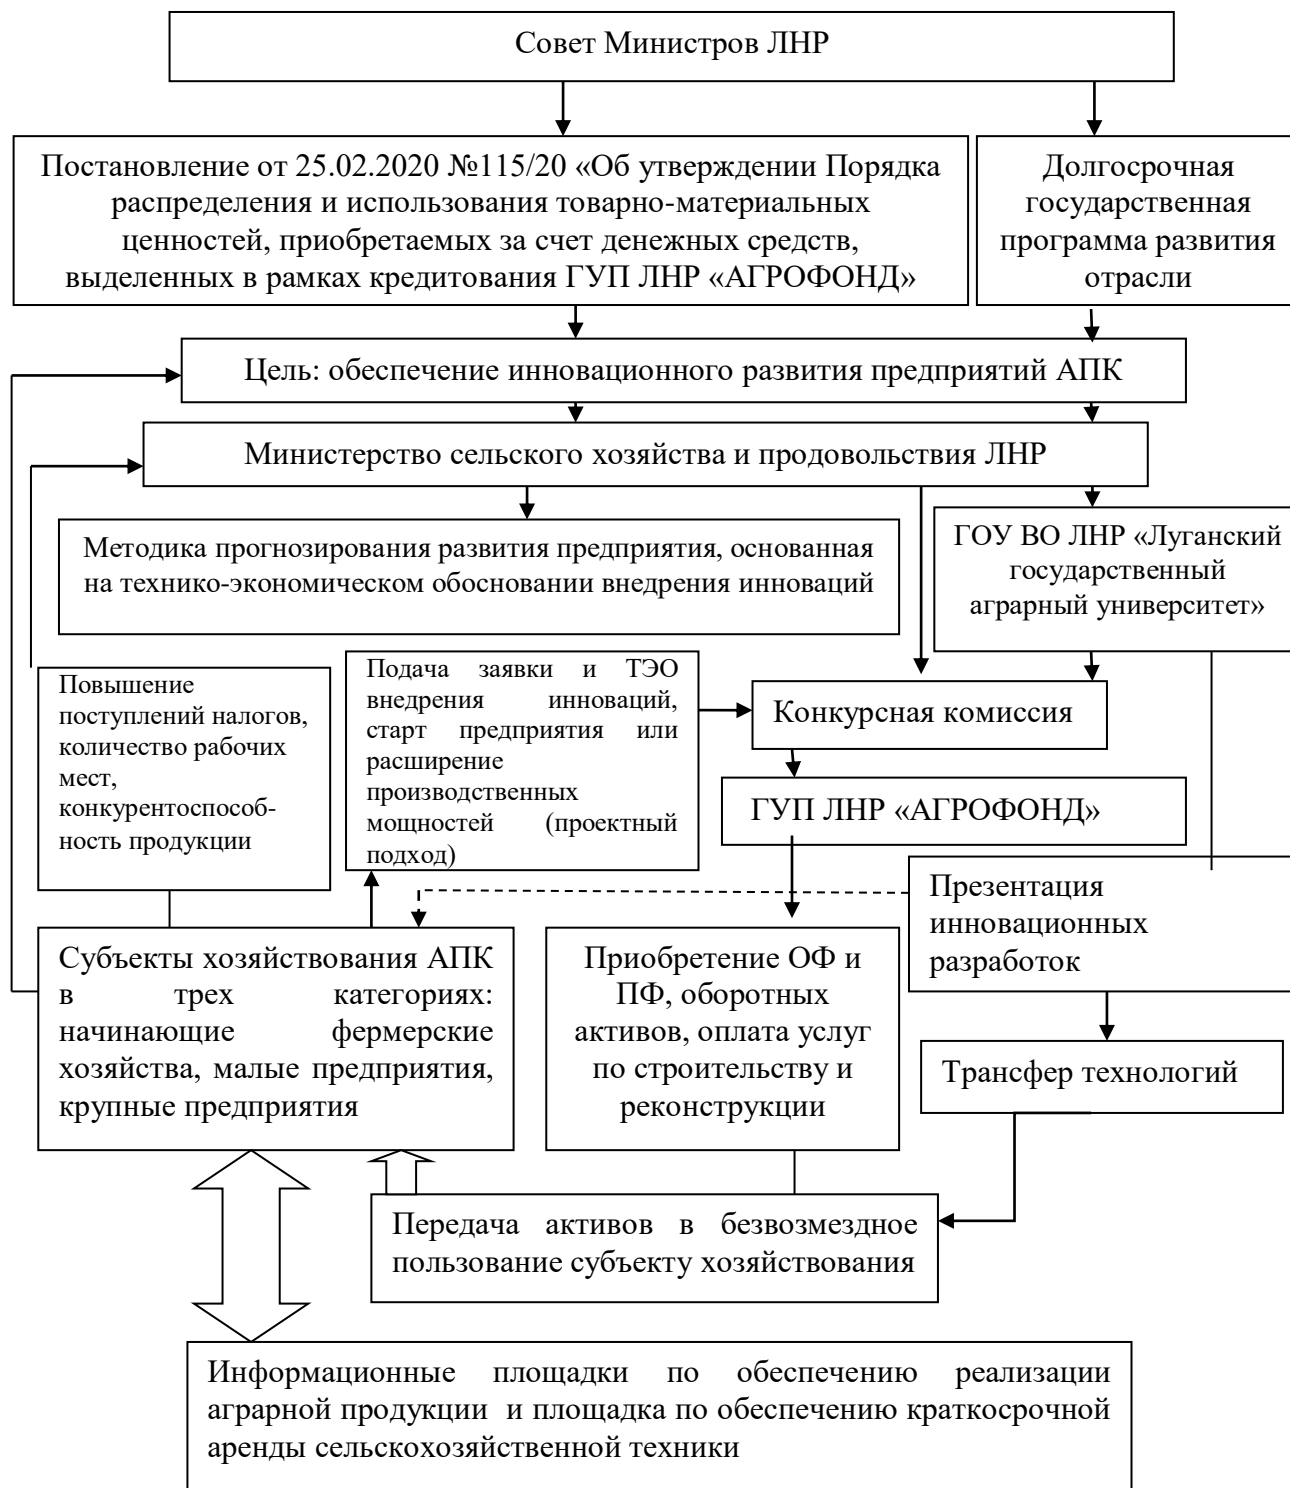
Совет Министров ЛНР

Постановление от 25.02.2020 №115/20 «Об утверждении Порядка распределения и использования товарно-материальных ценностей, приобретаемых за счет денежных средств, выделенных в рамках кредитования ГУП ЛНР «АГРОФОНД»

Долгосрочная государственная программа развития отрасли

Цель: обеспечение инновационного развития предприятий АПК

Министерство сельского хозяйства и продовольствия ЛНР

Методика прогнозирования развития предприятия, основанная на технико-экономическом обосновании внедрения инноваций

ГОУ ВО ЛНР «Луганский государственный аграрный университет»

Повышение поступлений налогов, количество рабочих мест, конкурентоспособность продукции

Подача заявки и ТЭО внедрения инноваций, старт предприятия или расширение производственных мощностей (проектный подход)

Конкурсная комиссия

ГУП ЛНР «АГРОФОНД»

Презентация инновационных разработок

Субъекты хозяйствования АПК в трех категориях: начинающие фермерские хозяйства, малые предприятия, крупные предприятия

Приобретение ОФ и ПФ, оборотных активов, оплата услуг по строительству и реконструкции

Трансфер технологий

Передача активов в безвозмездное пользование субъекту хозяйствования

Информационные площадки по обеспечению реализации аграрной продукции и площадка по обеспечению краткосрочной аренды сельскохозяйственной техники